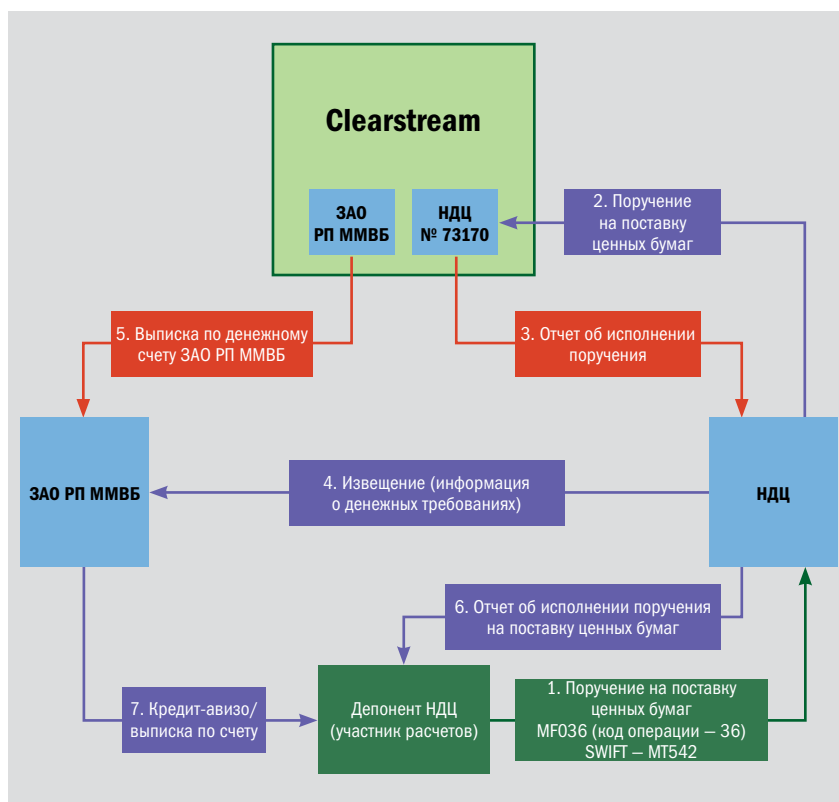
Clearstream

ЗАО РП ММВБ

НДЦ № 73170

2. Поручение на поставку ценных бумаг

5. Выписка по денежному счету ЗАО РП ММВБ

3. Отчет об исполнении поручения

ЗАО РП ММВБ

4. Извещение (информация о денежных требованиях)

НДЦ

6. Отчет об исполнении поручения на поставку ценных бумаг

7. Кредит-авизо/ выписка по счету

Депонент НДЦ (участник расчетов)

1. Поручение на поставку ценных бумаг MF036 (код операции – 36) SWIFT – MT542